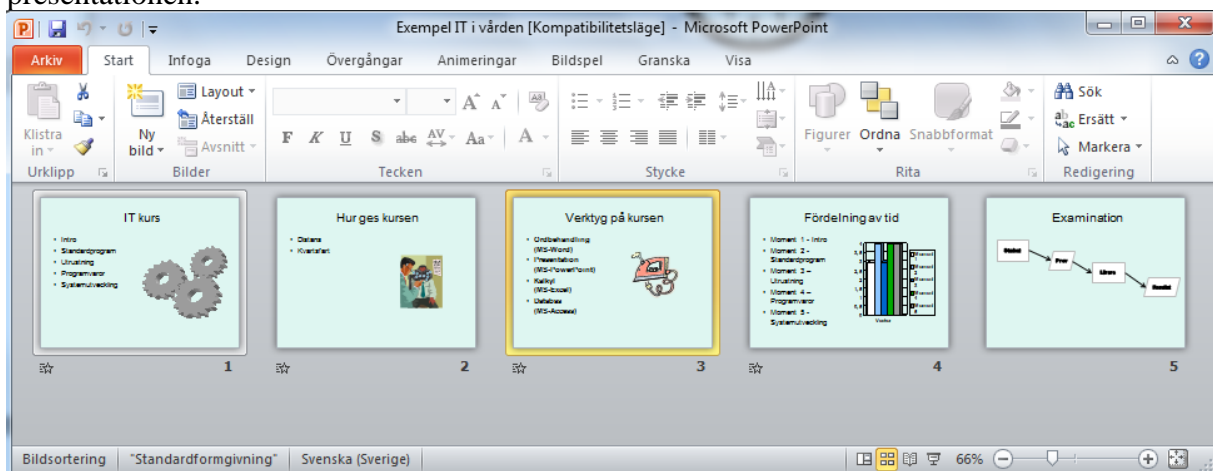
presentationen.

Exempel IT i vården [Kompatibilitetsläge] - Microsoft PowerPoint

Arkiv Start Infoga Design Övergångar Animeringar Bildspel Granska Visa

Klistra in
Ny bild
Layout
Återställ
Avsnitt
F K U S abc AV Aa A
Figurer Ordna Snabbformat
Sök
Ersätt
Markera
Urklipp Bilder Tecken Stycke Rita Redigering

IT kurs
• Intro
• Standardprogram
• Utrustning
• Programvaror
• Systemutveckling
1

Hur ges kursen
• Distans
• Kvartsfart
2

Verktyg på kursen
• Ordbehandling (MS-Word)
• Presentation (MS-PowerPoint)
• Kalkyl (MS-Excel)
• Databas (MS-Access)
3

Fördelning av tid
• Moment 1 - Intro
• Moment 2 - Standardprogram
• Moment 3 – Utrustning
• Moment 4 – Programvaror
• Moment 5 - Systemutveckling
Vecka
4

Examination
Start
Prov
Labb
Resultat
5

Bildsortering "Standardformgivning" Svenska (Sverige) 66%